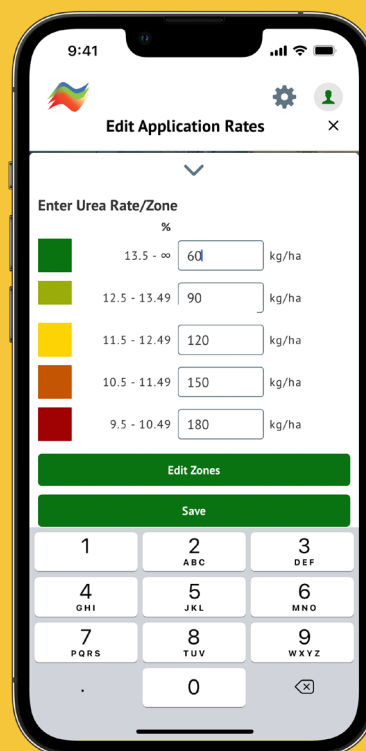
9:41

Edit Application Rates

×

Enter Urea Rate/Zone

%

| % | | |
|---|---|---|
| 13.5 - ∞ | 60 | kg/ha |
| 12.5 - 13.49 | 90 | kg/ha |
| 11.5 - 12.49 | 120 | kg/ha |
| 10.5 - 11.49 | 150 | kg/ha |
| 9.5 - 10.49 | 180 | kg/ha |

Edit Zones

Save

1
2 ABC
3 DEF
4 GHI
5 JKL
6 MNO
7 PQRS
8 TUV
9 WXYZ
.
0